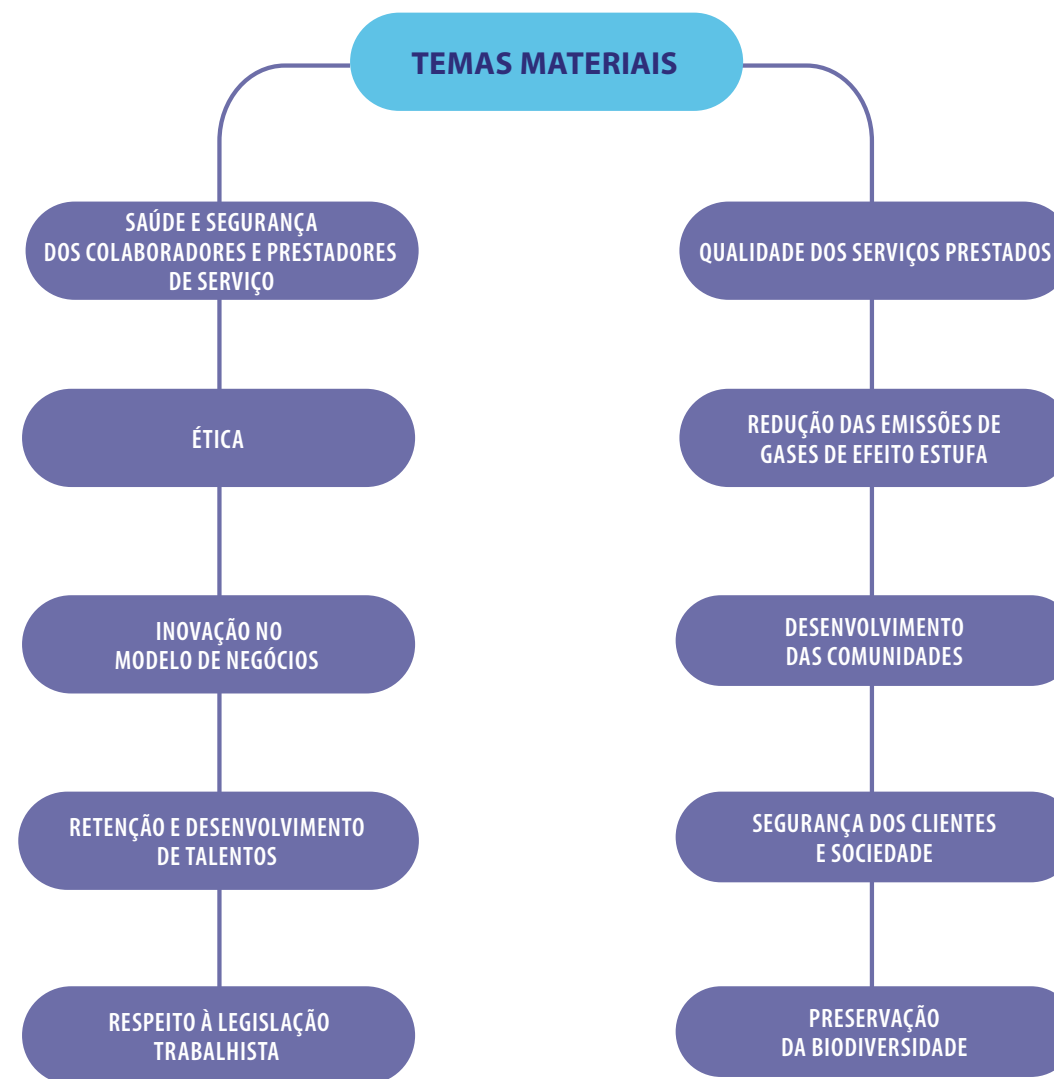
TEMAS MATERIAIS

SAÚDE E SEGURANÇA DOS COLABORADORES E PRESTADORES DE SERVIÇO

ÉTICA

INOVAÇÃO NO MODELO DE NEGÓCIOS

RETENÇÃO E DESENVOLVIMENTO DE TALENTOS

RESPEITO À LEGISLAÇÃO TRABALHISTA

QUALIDADE DOS SERVIÇOS PRESTADOS

REDUÇÃO DAS EMISSÕES DE GASES DE EFEITO ESTUFA

DESENVOLVIMENTO DAS COMUNIDADES

SEGURANÇA DOS CLIENTES E SOCIEDADE

PRESERVAÇÃO DA BIODIVERSIDADE